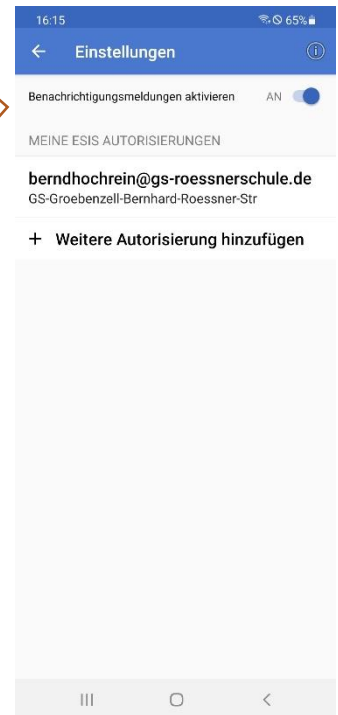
16:15
65%

Einstellungen

Benachrichtigungsmeldungen aktivieren AN

MEINE ESIS AUTORISIERUNGEN

berndhochrein@gs-roessnerschule.de
GS-Groebenzell-Bernhard-Roessner-Str

+ Weitere Autorisierung hinzufügen